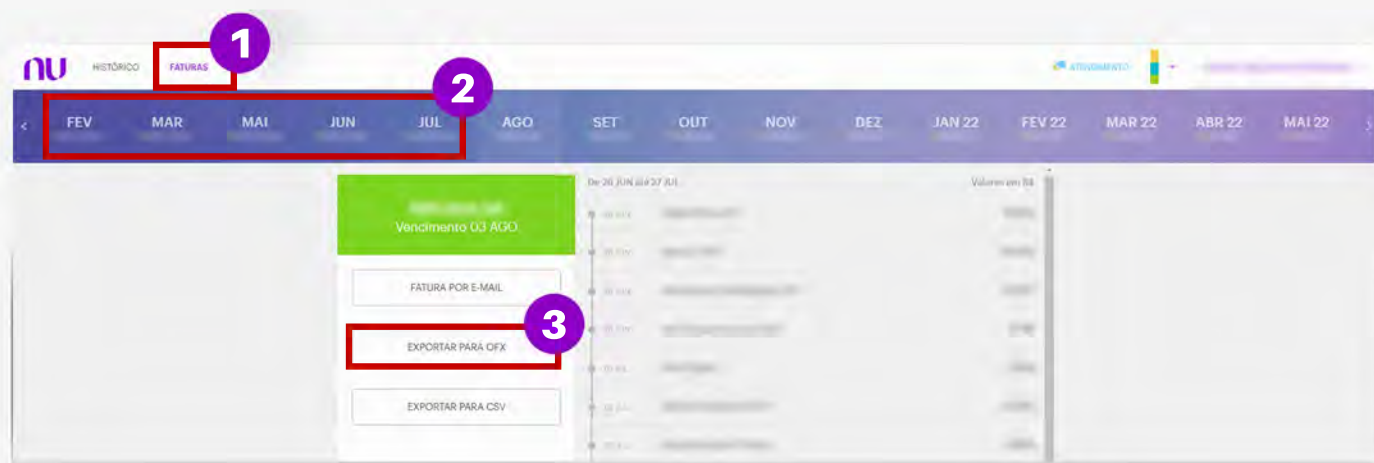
nu HISTÓRICO FATURAS 1

ATENDIMENTO

2

‹ FEV MAR MAI JUN JUL AGO SET OUT NOV DEZ JAN 22 FEV 22 MAR 22 ABR 22 MAI 22 ›

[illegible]
Vencimento 03 AGO

De 26 JUN até 27 JUL

Valores em R$

FATURA POR E-MAIL

3

EXPORTAR PARA OFX

EXPORTAR PARA CSV